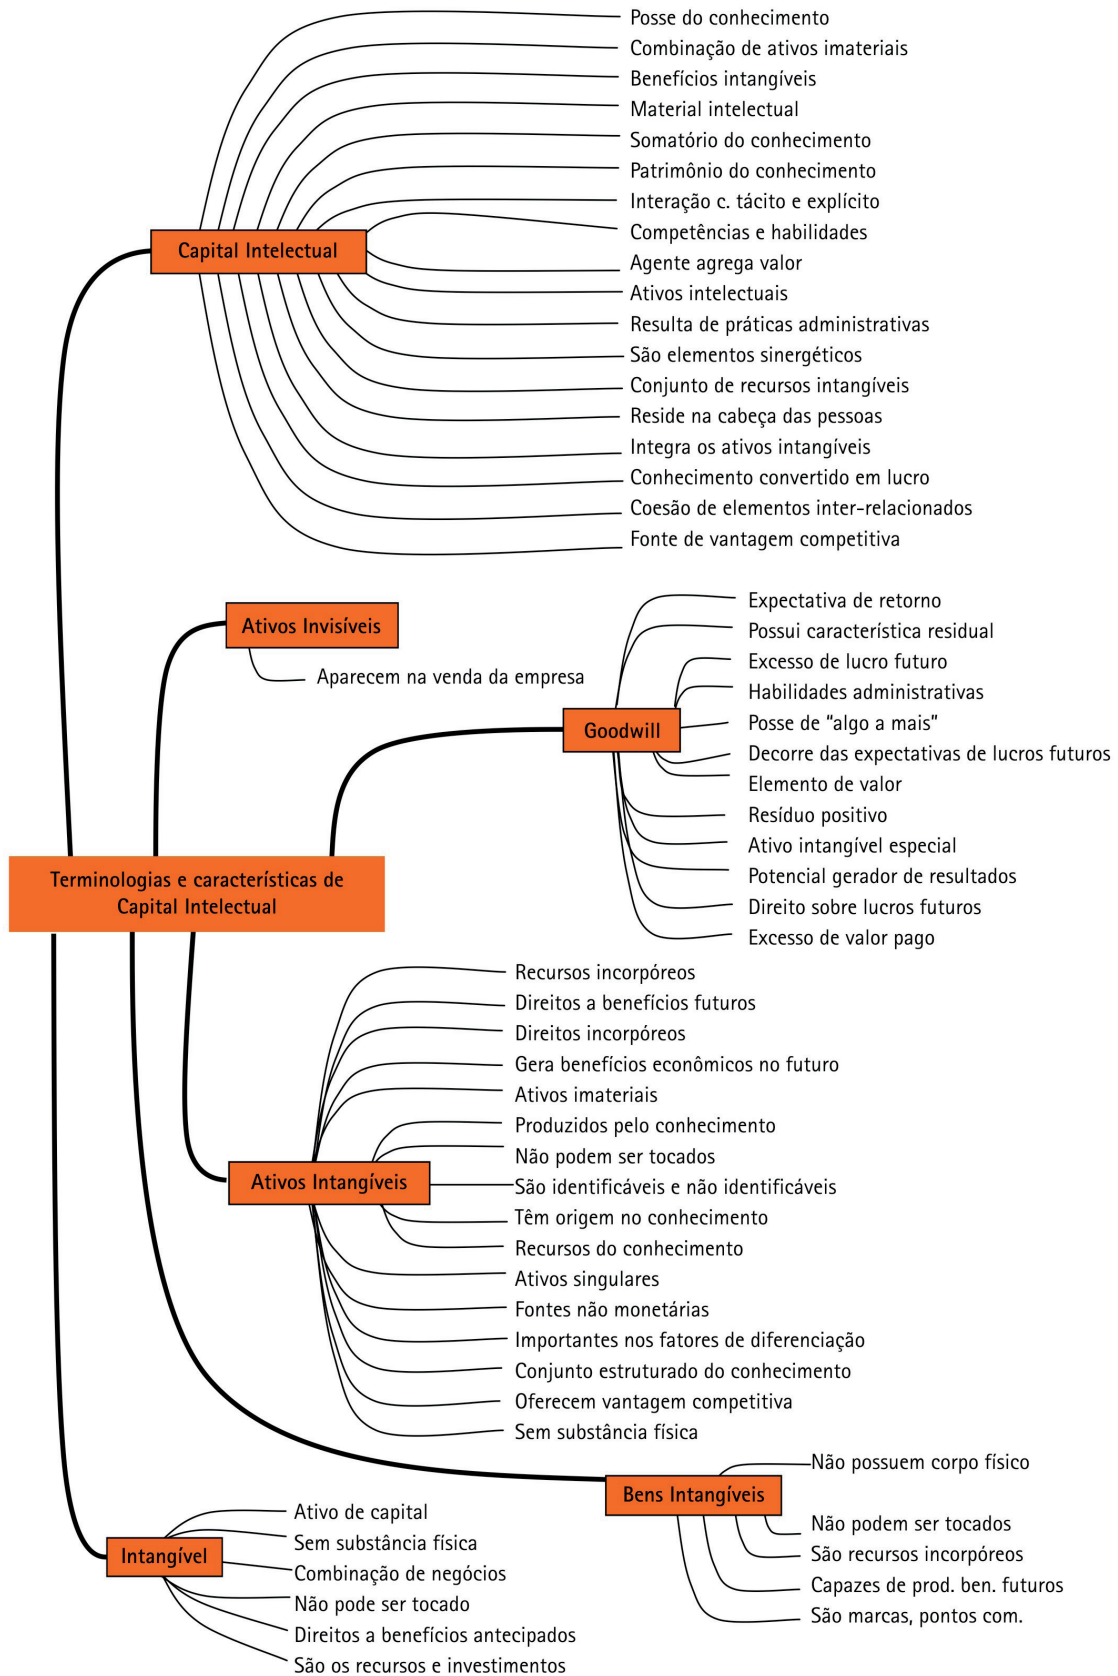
Capital Intelectual

Posse do conhecimento
Combinação de ativos imateriais
Benefícios intangíveis
Material intelectual
Somatório do conhecimento
Patrimônio do conhecimento
Interação c. tácito e explícito
Competências e habilidades
Agente agrega valor
Ativos intelectuais
Resulta de práticas administrativas
São elementos sinergéticos
Conjunto de recursos intangíveis
Reside na cabeça das pessoas
Integra os ativos intangíveis
Conhecimento convertido em lucro
Coesão de elementos inter-relacionados
Fonte de vantagem competitiva

Ativos Invisíveis

Aparecem na venda da empresa

Goodwill

Expectativa de retorno
Possui característica residual
Excesso de lucro futuro
Habilidades administrativas
Posse de "algo a mais"
Decorre das expectativas de lucros futuros
Elemento de valor
Resíduo positivo
Ativo intangível especial
Potencial gerador de resultados
Direito sobre lucros futuros
Excesso de valor pago

Terminologias e características de Capital Intelectual

Ativos Intangíveis

Recursos incorpóreos
Direitos a benefícios futuros
Direitos incorpóreos
Gera benefícios econômicos no futuro
Ativos imateriais
Produzidos pelo conhecimento
Não podem ser tocados
São identificáveis e não identificáveis
Têm origem no conhecimento
Recursos do conhecimento
Ativos singulares
Fontes não monetárias
Importantes nos fatores de diferenciação
Conjunto estruturado do conhecimento
Oferecem vantagem competitiva
Sem substância física

Bens Intangíveis

Não possuem corpo físico
Não podem ser tocados
São recursos incorpóreos
Capazes de prod. ben. futuros
São marcas, pontos com.

Intangível

Ativo de capital
Sem substância física
Combinação de negócios
Não pode ser tocado
Direitos a benefícios antecipados
São os recursos e investimentos